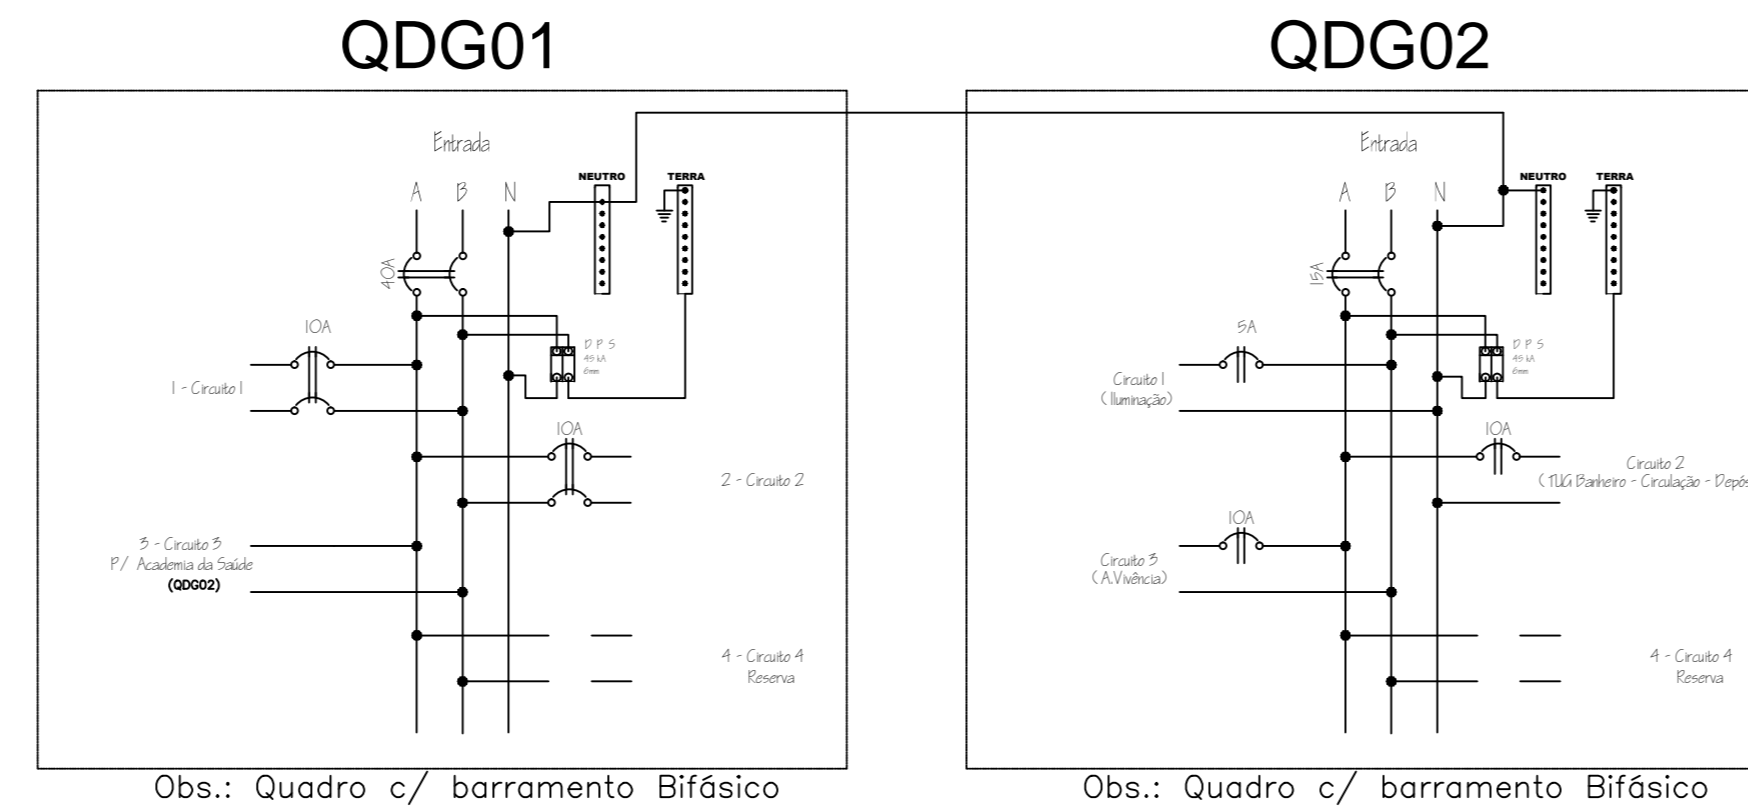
QDG01

Entrada

A B N

NEUTRO

TERRA

40A

10A

D P S
45 kA
6mm

1 - Circuito 1

10A

2 - Circuito 2

3 - Circuito 3
P/ Academia da Saúde
(QDG02)

4 - Circuito 4
Reserva

Obs.: Quadro c/ barramento Bifásico

QDG02

Entrada

A B N

NEUTRO

TERRA

15A

5A

D P S
45 kA
6mm

Circuito 1
(Iluminação)

10A

Circuito 2
(TUG Banheiro - Circulação - Depós

10A

Circuito 3
(A.Vivência)

4 - Circuito 4
Reserva

Obs.: Quadro c/ barramento Bifásico